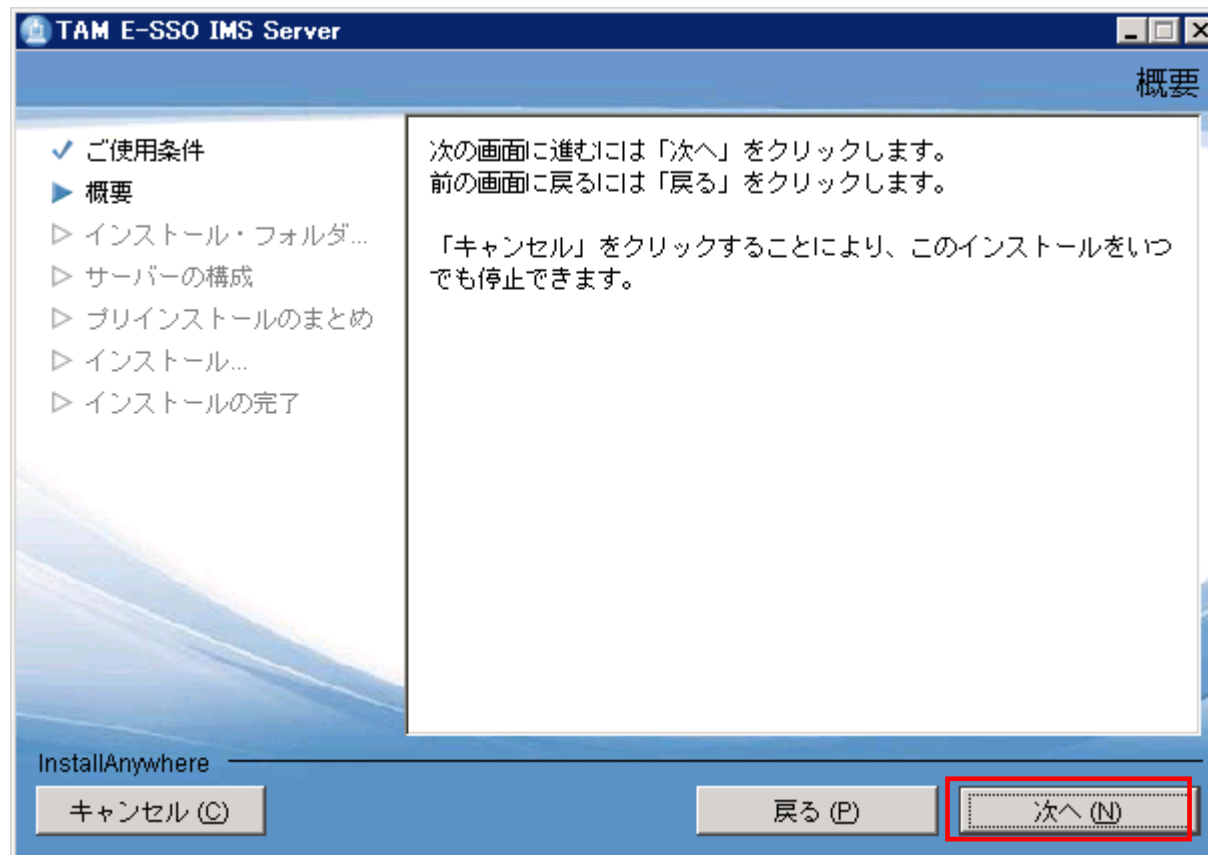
TAM E-SSO IMS Server

概要

✓ ご使用条件
▶ 概要
▷ インストール・フォルダ...
▷ サーバーの構成
▷ プリインストールのまとめ
▷ インストール...
▷ インストールの完了

次の画面に進むには「次へ」をクリックします。
前の画面に戻るには「戻る」をクリックします。

「キャンセル」をクリックすることにより、このインストールをいつでも停止できます。

InstallAnywhere

キャンセル (C)

戻る (P)

次へ (N)